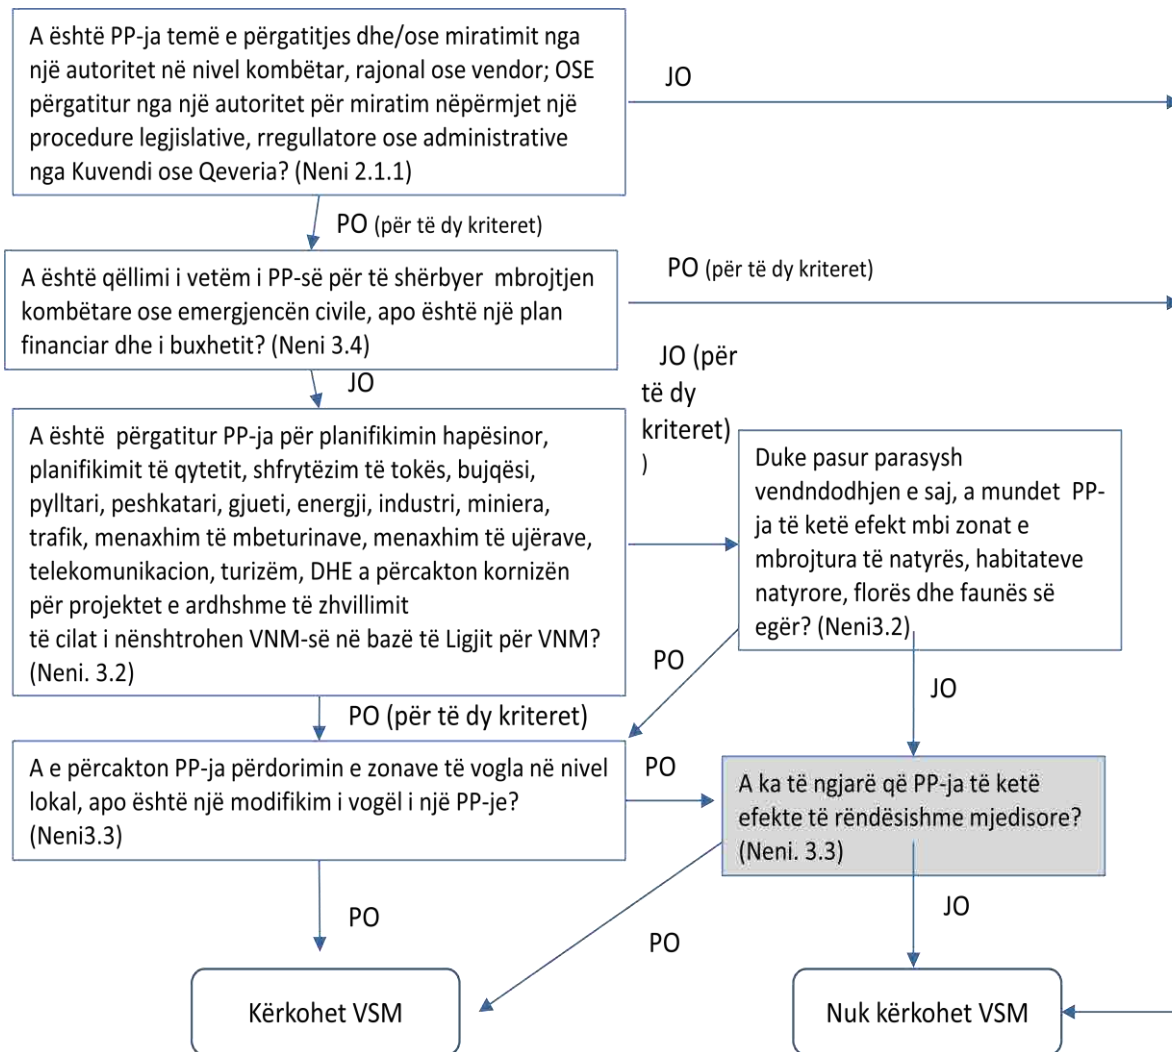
A është PP-ja temë e përgatitjes dhe/ose miratimit nga një autoritet në nivel kombëtar, rajonal ose vendor; OSE përgatitur nga një autoritet për miratim nëpërmjet një procedure legjislative, rregullatore ose administrative nga Kuvendi ose Qeveria? (Neni 2.1.1)

JO

PO (për të dy kriteret)

A është qëllimi i vetëm i PP-së për të shërbyer mbrojtjen kombëtare ose emergjencën civile, apo është një plan financiar dhe i buxhetit? (Neni 3.4)

PO (për të dy kriteret)

JO

JO (për të dy kriteret) )

A është përgatitur PP-ja për planifikimin hapësinor, planifikimit të qytetit, shfrytëzim të tokës, bujqësi, pylltari, peshkatari, gjueti, energji, industri, miniera, trafik, menaxhim të mbeturinave, menaxhim të ujërave, telekomunikacion, turizëm, DHE a përcakton kornizën për projektet e ardhshme të zhvillimit të cilat i nënshtrohen VNM-së në bazë të Ligjit për VNM? (Neni. 3.2)

Duke pasur parasysh vendndodhjen e saj, a mundet PP-ja të ketë efekt mbi zonat e mbrojtura të natyrës, habitateve natyrore, florës dhe faunës së egër? (Neni3.2)

PO

JO

PO (për të dy kriteret)

A e përcakton PP-ja përdorimin e zonave të vogla në nivel lokal, apo është një modifikim i vogël i një PP-je? (Neni3.3)

PO

A ka të ngjarë që PP-ja të ketë efekte të rëndësishme mjedisore? (Neni. 3.3)

PO

PO

JO

Kërkohet VSM

Nuk kërkohet VSM